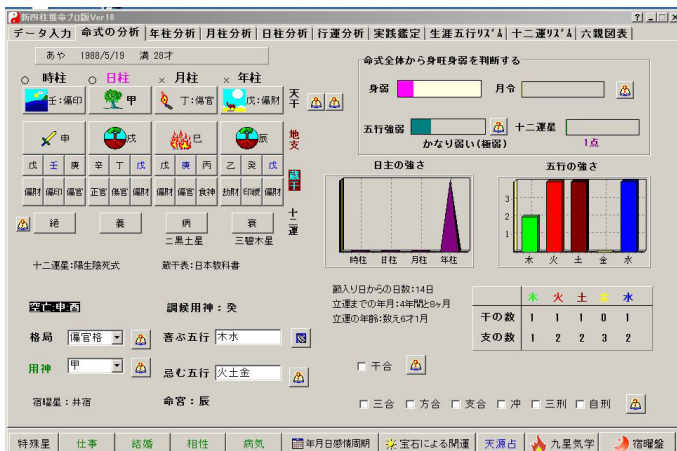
新四柱推命プロ版Ver18

? _ □ ×

データ入力 | 命式の分析 | 年柱分析 | 月柱分析 | 日柱分析 | 行運分析 | 実践鑑定 | 生涯五行ﾘｽﾞﾑ | 十二運ﾘｽﾞﾑ | 六親図表

あや 1988/5/19 満 28才

○ 時柱 ○ 日柱 × 月柱 × 年柱

壬:偏印 甲 丁:傷官 戊:偏財

天干

申 戌 巳 辰

地支

戊 壬 庚 | 辛 丁 戊 | 戊 庚 丙 | 乙 癸 戊

偏財 偏印 偏官 | 正官 傷官 偏財 | 偏財 偏官 食神 | 劫財 印綬 偏財

蔵干

絶 | 養 | 病 | 衰

十二運

二黒土星 三碧木星

十二運星:陽生陰死式

蔵干表:日本教科書

命式全体から身旺身弱を判断する

身弱

月令

五行強弱

十二運星

かなり弱い(極弱)

1点

日主の強さ

時柱 日柱 月柱 年柱

五行の強さ

3
2
1

木 火 土 金 水

節入り日からの日数:14日
立運までの年月:4年間と8ヶ月
立運の年齢:数え6才1月

| | 木 | 火 | 土 | 金 | 水 |
|---|---|---|---|---|---|
| 干の数 | 1 | 1 | 1 | 0 | 1 |
| 支の数 | 1 | 2 | 2 | 3 | 2 |

空亡:申酉

調候用神:癸

格局 偏官格

喜ぶ五行 木水

用神 甲

忌む五行 火土金

干合

宿曜星:井宿

命宮:辰

三合 方合 支合 冲 三刑 自刑

特殊星 | 仕事 | 結婚 | 相性 | 病気 | 年月日感情周期 | 宝石による開運 | 天源占 | 九星気学 | 宿曜盤